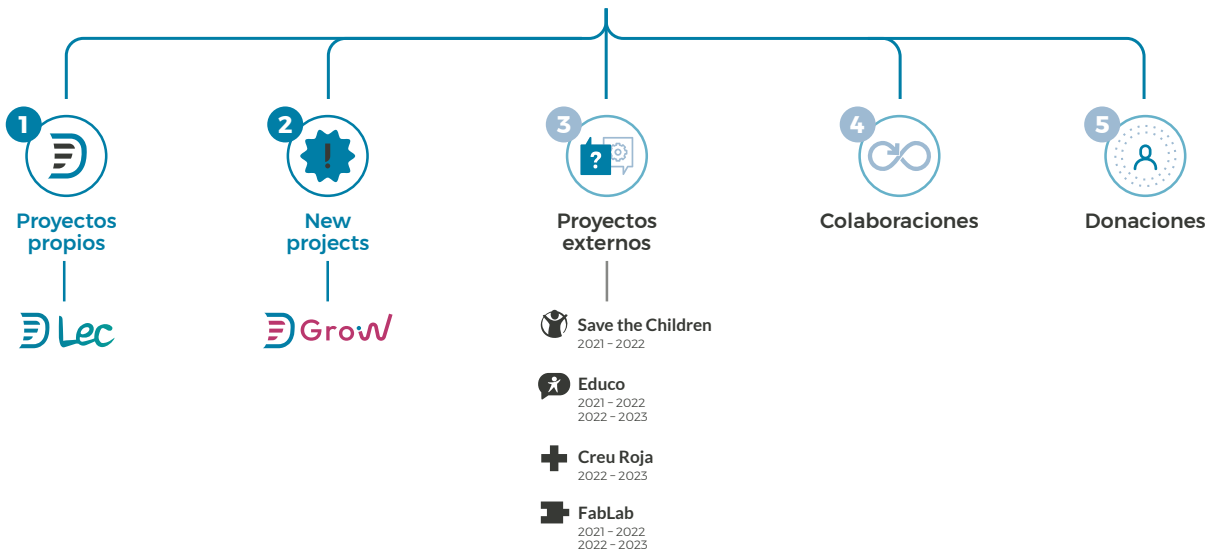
1
Proyectos propios
Lec

2
!
New projects
Grow

3
?
Proyectos externos
Save the Children
2021 – 2022
Educo
2021 – 2022
2022 – 2023
Creu Roja
2022 – 2023
FabLab
2021 – 2022
2022 – 2023

4
Colaboraciones

5
Donaciones